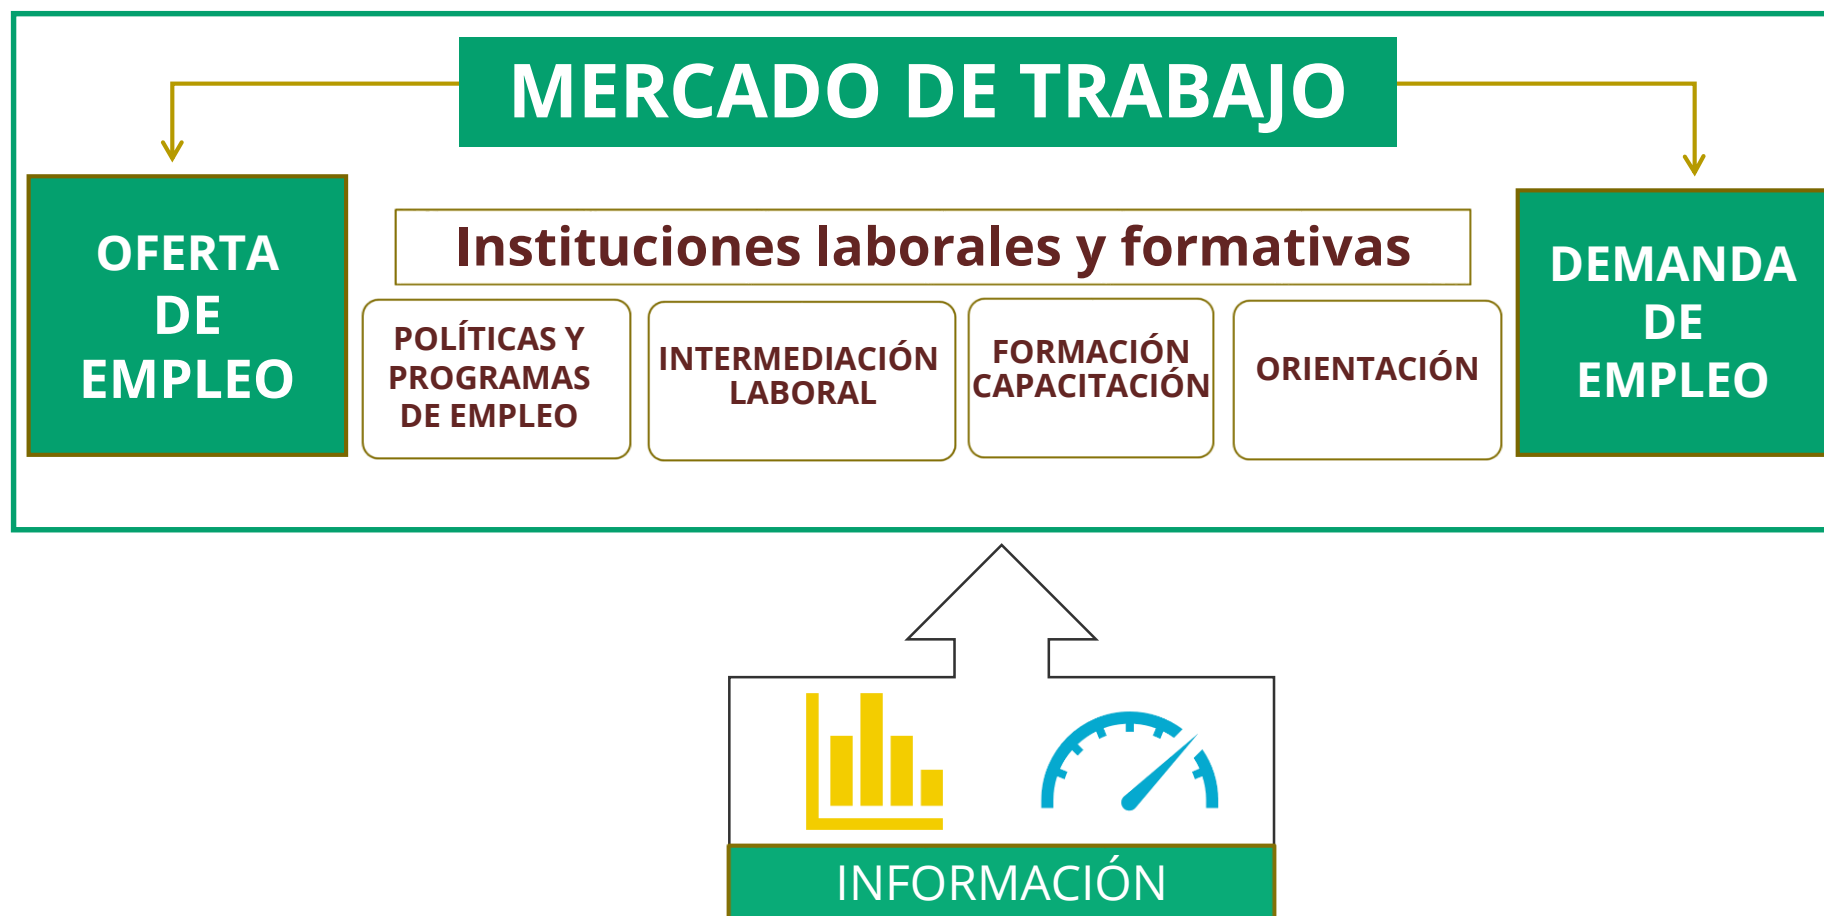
MERCADO DE TRABAJO

OFERTA DE EMPLEO

Instituciones laborales y formativas

POLÍTICAS Y PROGRAMAS DE EMPLEO

INTERMEDIACIÓN LABORAL

FORMACIÓN CAPACITACIÓN

ORIENTACIÓN

DEMANDA DE EMPLEO

INFORMACIÓN